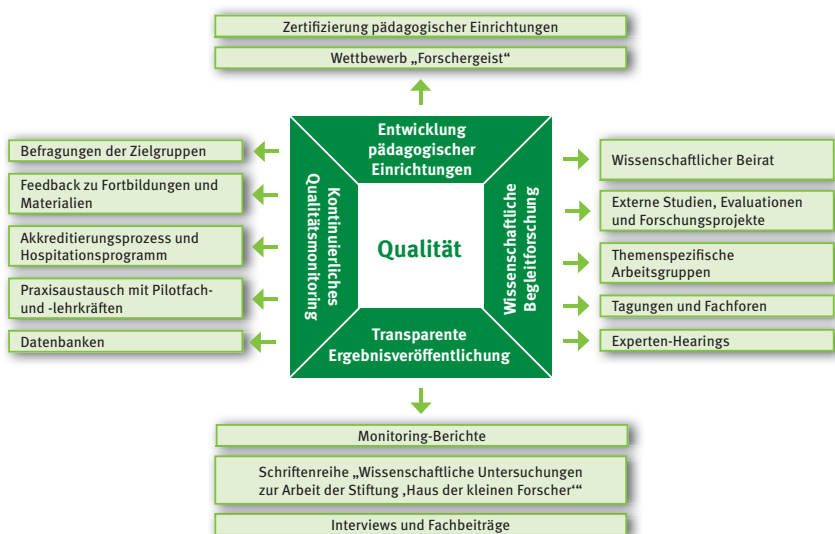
Zertifizierung pädagogischer Einrichtungen

Wettbewerb „Forschergeist"

Entwicklung pädagogischer Einrichtungen

Kontinuierliches Qualitätsmonitoring

Qualität

Wissenschaftliche Begleitforschung

Transparente Ergebnisveröffentlichung

Befragungen der Zielgruppen

Feedback zu Fortbildungen und Materialien

Akkreditierungsprozess und Hospitationsprogramm

Praxisaustausch mit Pilotfach- und -lehrkräften

Datenbanken

Wissenschaftlicher Beirat

Externe Studien, Evaluationen und Forschungsprojekte

Themenspezifische Arbeitsgruppen

Tagungen und Fachforen

Experten-Hearings

Monitoring-Berichte

Schriftenreihe „Wissenschaftliche Untersuchungen zur Arbeit der Stiftung ‚Haus der kleinen Forscher'"

Interviews und Fachbeiträge